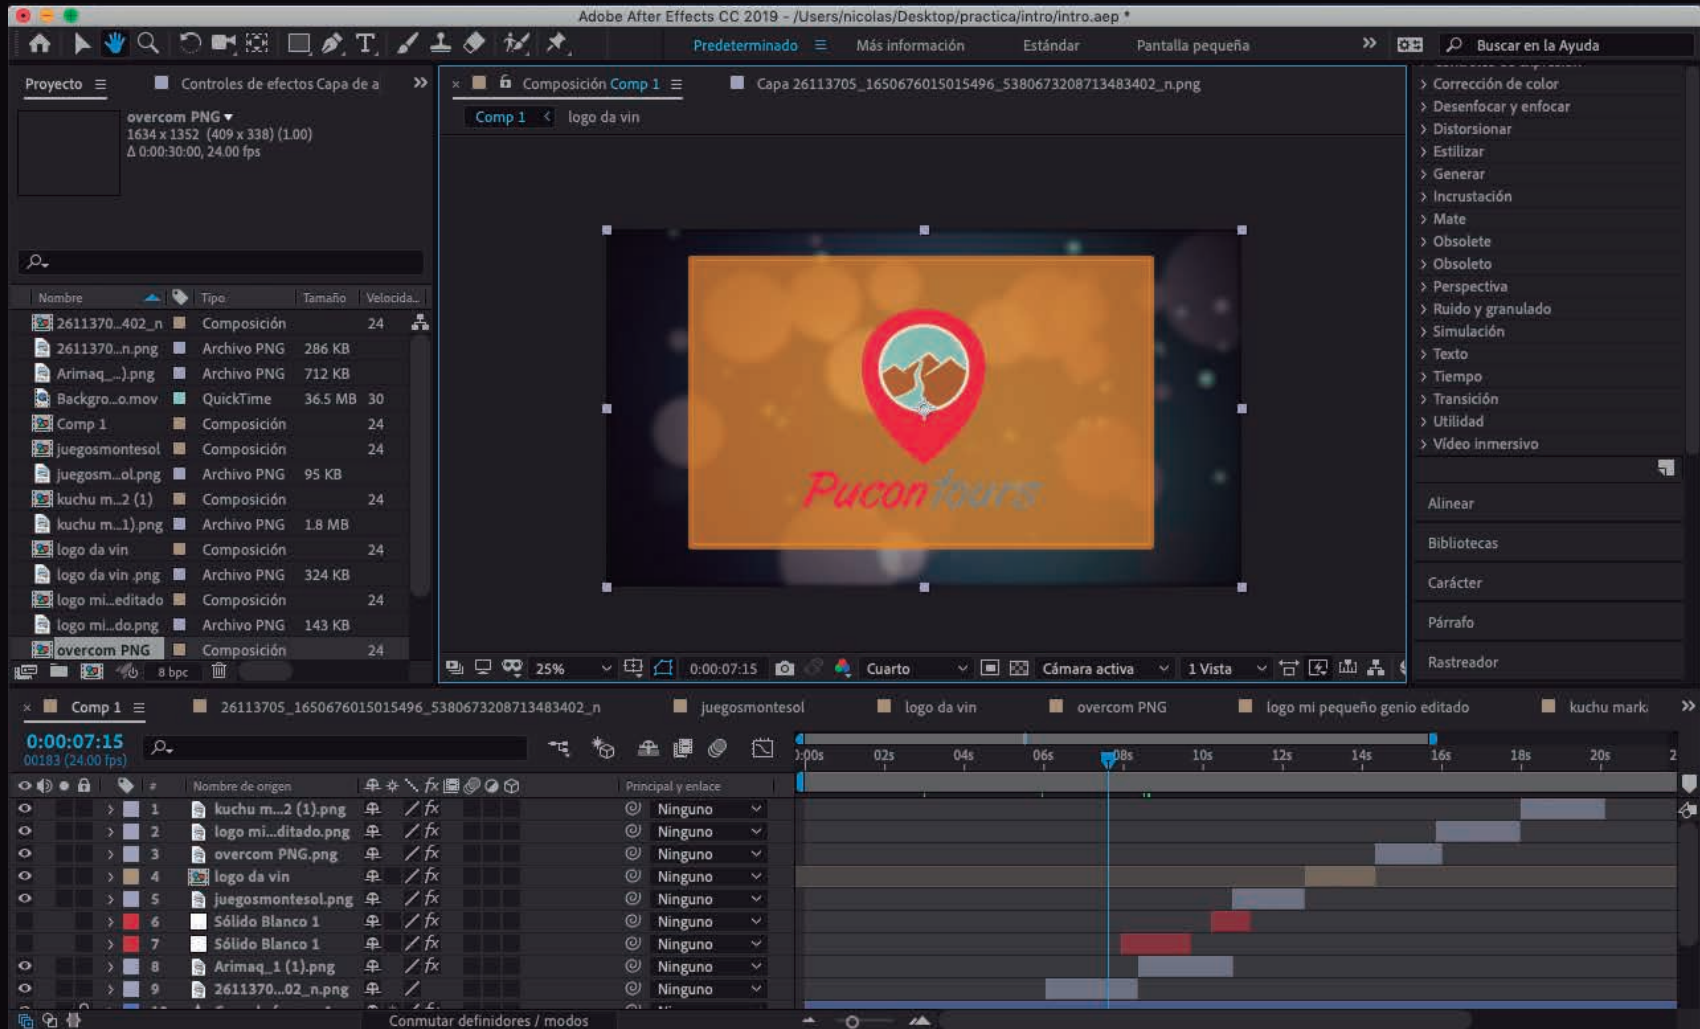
Adobe After Effects CC 2019 - /Users/nicolas/Desktop/practica/intro/intro.aep *

Predeterminado ≡ Más información Estándar Pantalla pequeña » Buscar en la Ayuda

Proyecto ≡ Controles de efectos Capa de a »

overcom PNG ▾
1634 x 1352 (409 x 338) (1.00)
Δ 0:00:30:00, 24.00 fps

| Nombre | Tipo | Tamaño | Velocida... |
|---|---|---|---|
| 2611370...402_n | Composición | | 24 |
| 2611370...n.png | Archivo PNG | 286 KB | |
| Arimaq_...).png | Archivo PNG | 712 KB | |
| Backgro...o.mov | QuickTime | 36.5 MB | 30 |
| Comp 1 | Composición | | 24 |
| juegosmontesol | Composición | | 24 |
| juegosm...ol.png | Archivo PNG | 95 KB | |
| kuchu m...2 (1) | Composición | | 24 |
| kuchu m...1).png | Archivo PNG | 1.8 MB | |
| logo da vin | Composición | | 24 |
| logo da vin .png | Archivo PNG | 324 KB | |
| logo mi...editado | Composición | | 24 |
| logo mi...do.png | Archivo PNG | 143 KB | |
| overcom PNG | Composición | | 24 |

8 bpc

× Composición Comp 1 ≡ Capa 26113705_1650676015015496_5380673208713483402_n.png

Comp 1 < logo da vin

Pucontours

25% 0:00:07:15 Cuarto Cámara activa 1 Vista

› Corrección de color
› Desenfocar y enfocar
› Distorsionar
› Estilizar
› Generar
› Incrustación
› Mate
› Obsolete
› Obsoleto
› Perspectiva
› Ruido y granulado
› Simulación
› Texto
› Tiempo
› Transición
› Utilidad
› Vídeo inmersivo

Alinear
Bibliotecas
Carácter
Párrafo
Rastreador

× Comp 1 ≡ 26113705_1650676015015496_5380673208713483402_n juegosmontesol logo da vin overcom PNG logo mi pequeño genio editado kuchu mark »

0:00:07:15
00183 (24.00 fps)

# Nombre de origen Principal y enlace

0:00s 02s 04s 06s 08s 10s 12s 14s 16s 18s 20s 2

| # | Nombre de origen | Principal y enlace |
|---|---|---|
| 1 | kuchu m...2 (1).png | Ninguno |
| 2 | logo mi...ditado.png | Ninguno |
| 3 | overcom PNG.png | Ninguno |
| 4 | logo da vin | Ninguno |
| 5 | juegosmontesol.png | Ninguno |
| 6 | Sólido Blanco 1 | Ninguno |
| 7 | Sólido Blanco 1 | Ninguno |
| 8 | Arimaq_1 (1).png | Ninguno |
| 9 | 2611370...02_n.png | Ninguno |

Conmutar definidores / modos